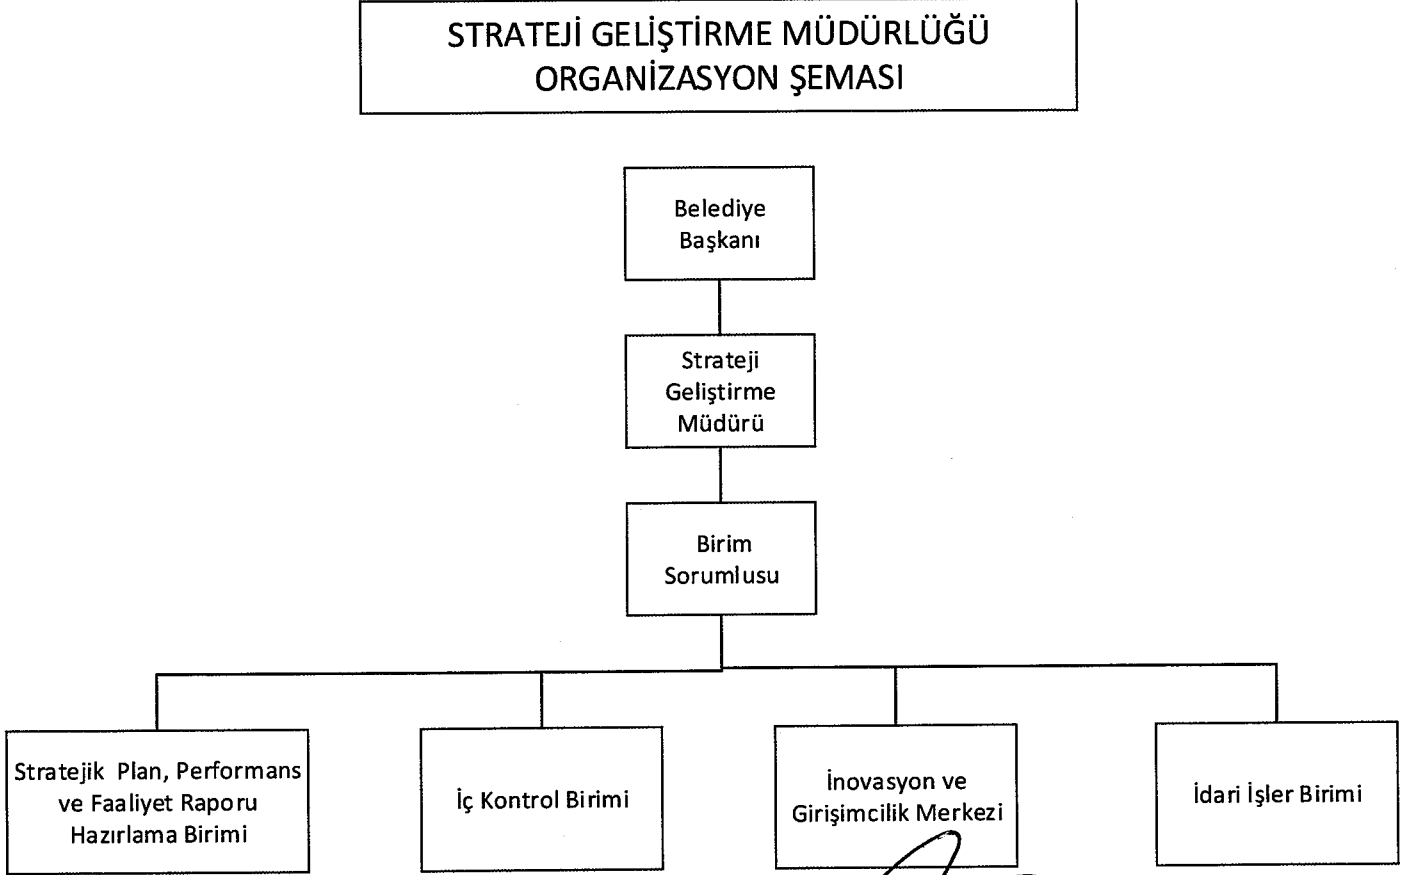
STRATEJİ GELİŞTİRME MÜDÜRLÜĞÜ
ORGANİZASYON ŞEMASI

Belediye Başkanı

Strateji Geliştirme Müdürü

Birim Sorumlusu

Stratejik Plan, Performans ve Faaliyet Raporu Hazırlama Birimi

İç Kontrol Birimi

İnovasyon ve Girişimcilik Merkezi

İdari İşler Birimi